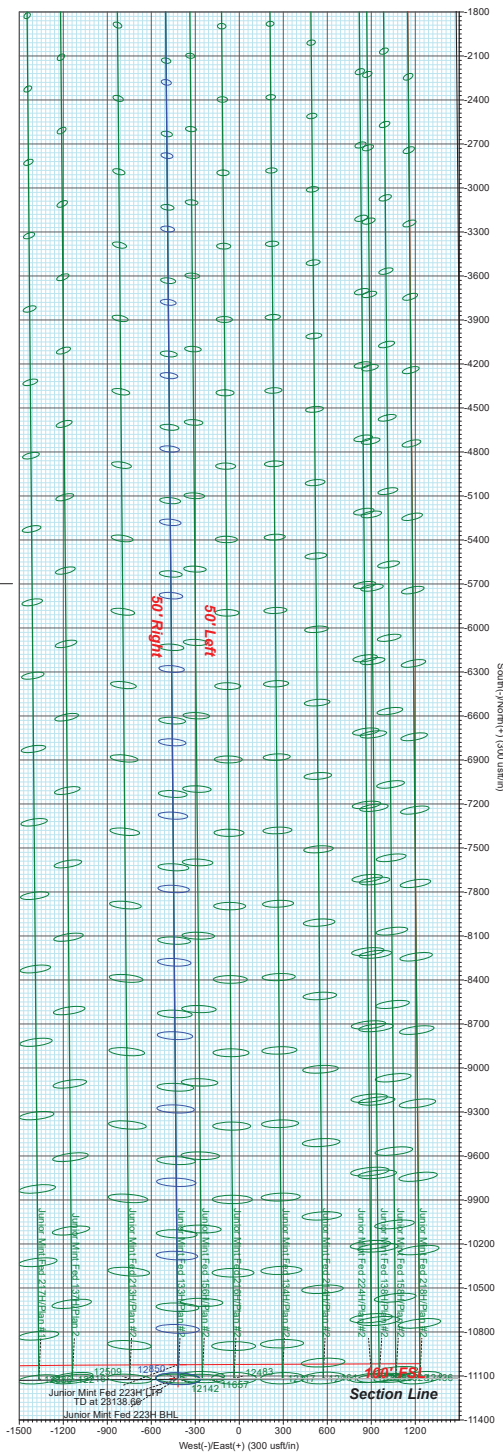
-1800
-2100
-2400
-2700
-3000
-3300
-3600
-3900
-4200
-4500
-4800
-5100
-5400
-5700
-6000
-6300
-6600
-6900
-7200
-7500
-7800
-8100
-8400
-8700
-9000
-9300
-9600
-9900
-10200
-10500
-10800
-11100
-11400

South(-)/North(+) (300 usft/in)

50' Right
50' Left

Junior Mint Fed 217H/Plan #1
Junior Mint Fed 137H/Plan #2
Junior Mint Fed 223H/Plan #2
Junior Mint Fed 133H/Plan #2
Junior Mint Fed 156H/Plan #2
Junior Mint Fed 216H/Plan #2
Junior Mint Fed 134H/Plan #2
Junior Mint Fed 214H/Plan #2
Junior Mint Fed 224H/Plan #2
Junior Mint Fed 138H/Plan #2
Junior Mint Fed 158H/Plan #2
Junior Mint Fed 218H/Plan #2

12509
12850
12483
12142
11687

100' FSL
Section Line

Junior Mint Fed 223H LTP
TD at 23138.68
Junior Mint Fed 223H BHL

-1500 -1200 -900 -600 -300 0 300 600 900 1200
West(-)/East(+) (300 usft/in)